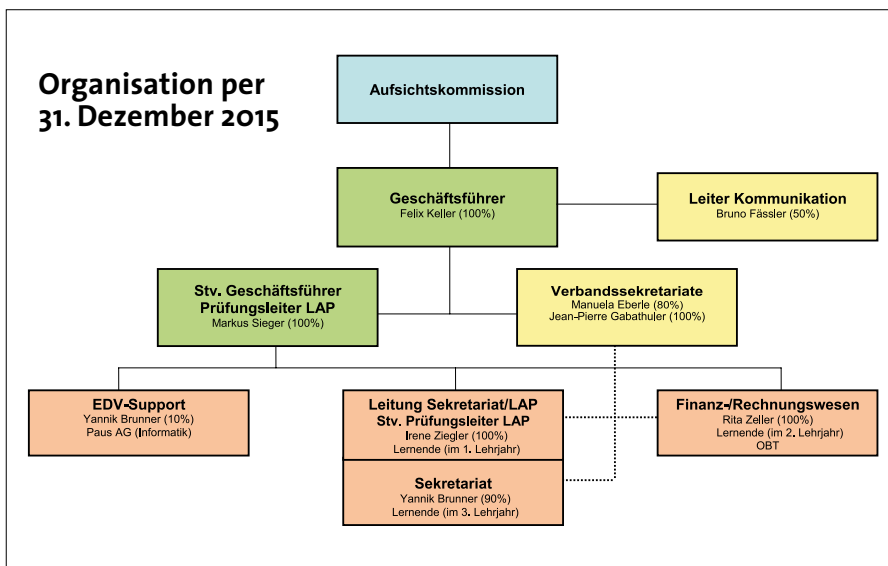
Organisation per 31. Dezember 2015

Aufsichtskommission

Geschäftsführer
Felix Keller (100%)

Leiter Kommunikation
Bruno Fässler (50%)

Stv. Geschäftsführer
Prüfungsleiter LAP
Markus Sieger (100%)

Verbandssekretariate
Manuela Eberle (80%)
Jean-Pierre Gabathuler (100%)

EDV-Support
Yannik Brunner (10%)
Paus AG (Informatik)

Leitung Sekretariat/LAP
Stv. Prüfungsleiter LAP
Irene Ziegler (100%)
Lernende (im 1. Lehrjahr)

Finanz-/Rechnungswesen
Rita Zeller (100%)
Lernende (im 2. Lehrjahr)
OBT

Sekretariat
Yannik Brunner (90%)
Lernende (im 3. Lehrjahr)